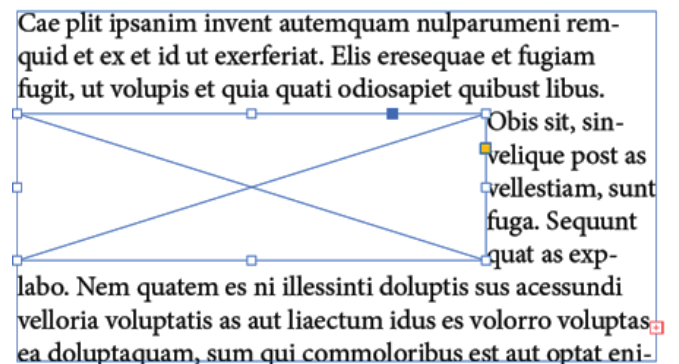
Cae plit ipsanim invent autemquam nulparumeni remquid et ex et id ut exerferiat. Elis eresequae et fugiam fugit, ut volupis et quia quati odiosapiet quibust libus. Obis sit, sinvelique post as vellestiam, sunt fuga. Sequunt quat as explabo. Nem quatem es ni illessinti doluptis sus acessundi velloria voluptatis as aut liaectum idus es volorro voluptas ea doluptaquam, sum qui commoloribus est aut optat eni-